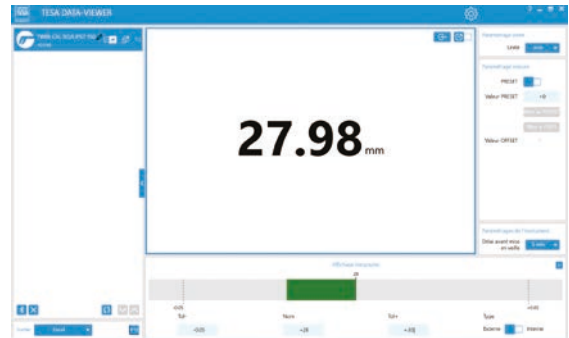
TESA DATA-VIEWER

27.98 mm

Paramétrage unité
Unité

Paramétrage origine
PRESET
Valeur PRESET
Valeur OFFSET

Paramétrage de l'instrument
Délai avant mise en veille

Affichage tolérance

Tol-
Nom
Tol+
Type
Externe
Interne